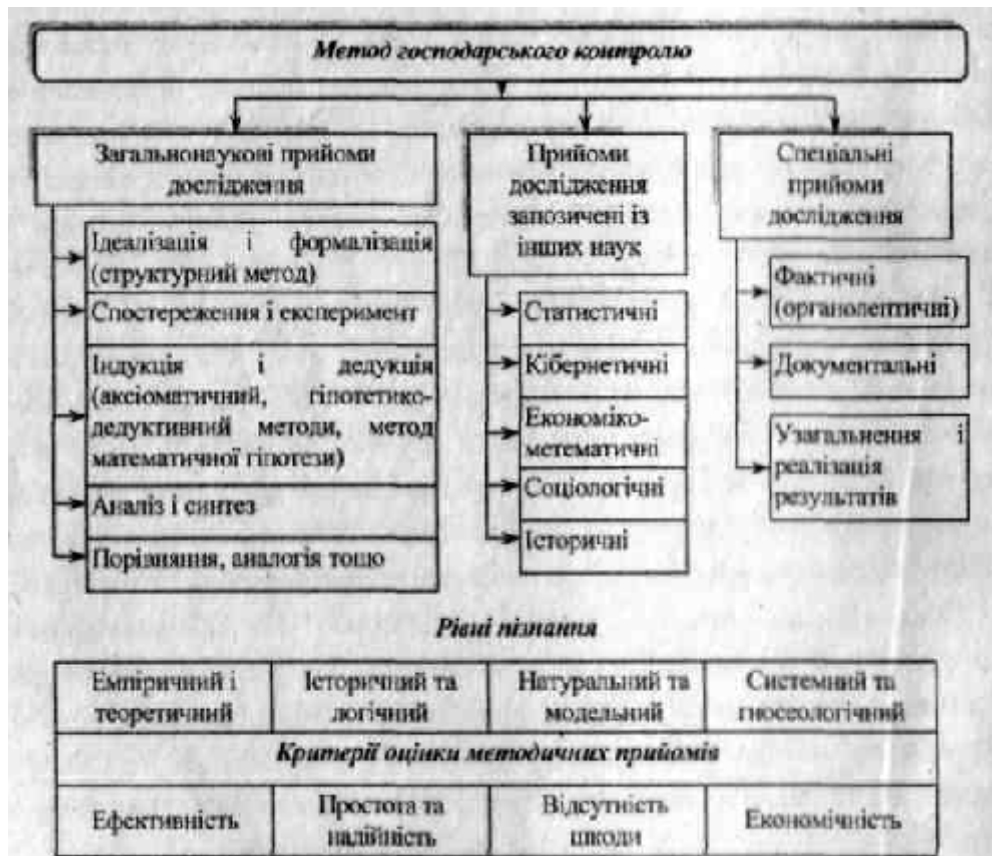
Метод господарського контролю

Загальнонаукові прийоми дослідження

Ідеалізація і формалізація (структурний метод)

Спостереження і експеримент

Індукція і дедукція (аксіоматичний, гіпотетико-дедуктивний методи, метод математичної гіпотези)

Аналіз і синтез

Порівняння, аналогія тощо

Прийоми дослідження запозичені із інших наук

Статистичні

Кібернетичні

Економіко-метематичні

Соціологічні

Історичні

Спеціальні прийоми дослідження

Фактичні (органолептичні)

Документальні

Узагальнення і реалізація результатів

Рівні пізнання

| Емпіричний і теоретичний | Історичний та логічний | Натуральний та модельний | Системний та гносеологічний |
|---|---|---|---|
| Критерії оцінки методичних прийомів | | | |
| Ефективність | Простота та надійність | Відсутність шкоди | Економічність |